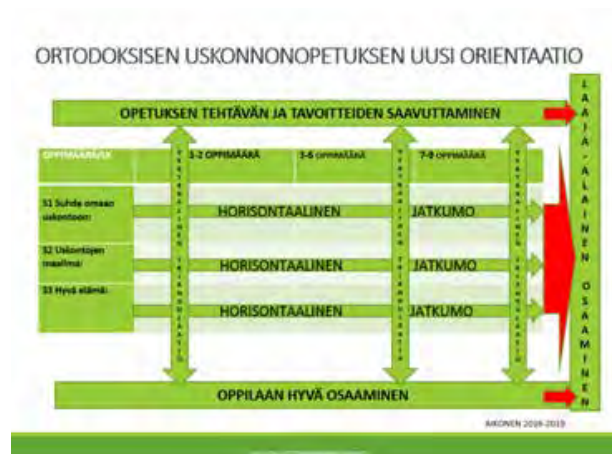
ORTODOKSISEN USKONNONOPETUKSEN UUSI ORIENTAATIO

OPETUKSEN TEHTÄVÄN JA TAVOITTEIDEN SAAVUTTAMINEN

OPPIMÄÄRÄ/SK

1-2 OPPIMÄÄRÄ

3-6 OPPIMÄÄRÄ

7-9 OPPIMÄÄRÄ

S1 Suhde omaan uskontoon:

HORISONTAALINEN

JATKUMO

S2 Uskontojen maailma:

HORISONTAALINEN

JATKUMO

S3 Hyvä elämä:

HORISONTAALINEN

JATKUMO

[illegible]

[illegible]

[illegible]

LAAJA-ALAINEN OSAAMINEN

OPPILAAN HYVÄ OSAAMINEN

AIKONEN 2018-2019